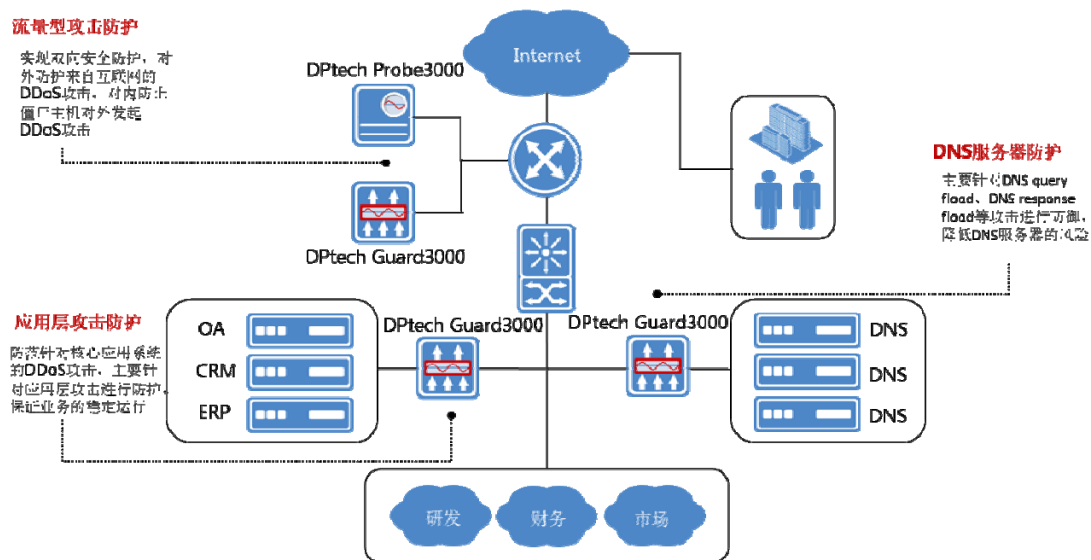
流量型攻击防护

实现双向安全防护，对外防护来自互联网的DDoS攻击，对内防止僵尸主机对外发起DDoS攻击

Internet

DPtech Probe3000

DPtech Guard3000

DNS服务器防护

主要针对DNS query flood、DNS response flood等攻击进行防御，降低DNS服务器的风险

应用层攻击防护

防范针对核心应用系统的DDoS攻击，主要针对应用层攻击进行防护，保证业务的稳定运行

OA

CRM

ERP

DPtech Guard3000

DPtech Guard3000

DNS

DNS

DNS

研发

财务

市场